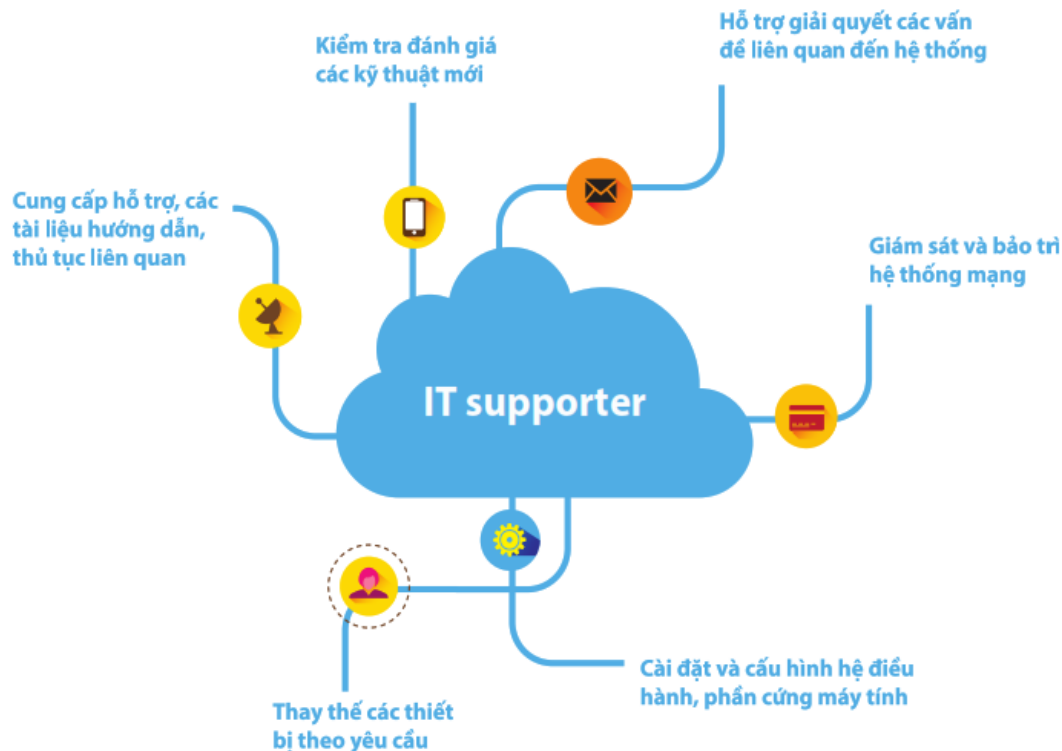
Kiểm tra đánh giá các kỹ thuật mới

Hỗ trợ giải quyết các vấn đề liên quan đến hệ thống

Cung cấp hỗ trợ, các tài liệu hướng dẫn, thủ tục liên quan

Giám sát và bảo trì hệ thống mạng

IT supporter

Cài đặt và cấu hình hệ điều hành, phần cứng máy tính

Thay thế các thiết bị theo yêu cầu